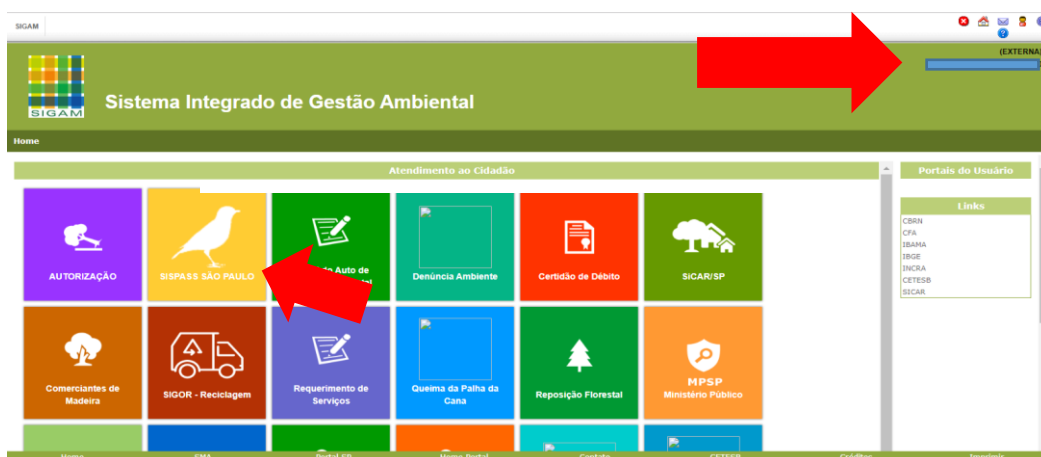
SIGAM

(EXTERNA

SIGAM

Sistema Integrado de Gestão Ambiental

Home

Atendimento ao Cidadão

AUTORIZAÇÃO

SISPASS SÃO PAULO

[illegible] Auto de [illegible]

Denúncia Ambiente

Certidão de Débito

SICAR/SP

Comerciantes de Madeira

SIGOR - Reciclagem

Requerimento de Serviços

Queima da Palha da Cana

Reposição Florestal

MPSP
Ministério Público

Portais do Usuário

Links

CBRN
CFA
IBAMA
IBGE
INCRA
CETESB
SICAR